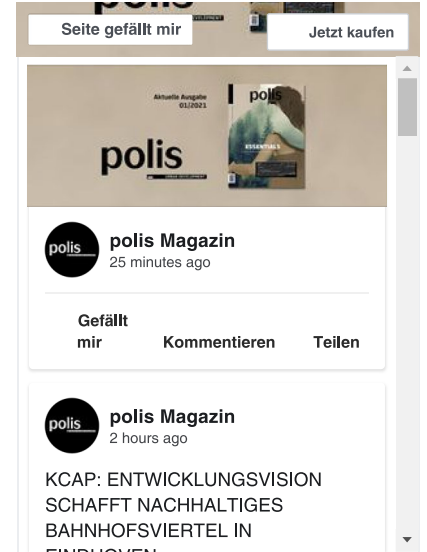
polis

Seite gefällt mir

Jetzt kaufen

Aktuelle Ausgabe 01/2021

polis

polis

ESSENTIALS

polis

polis Magazin
25 minutes ago

Gefällt mir

Kommentieren

Teilen

polis

polis Magazin
2 hours ago

KCAP: ENTWICKLUNGSVISION SCHAFFT NACHHALTIGES BAHNHOFSVIERTEL IN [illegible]